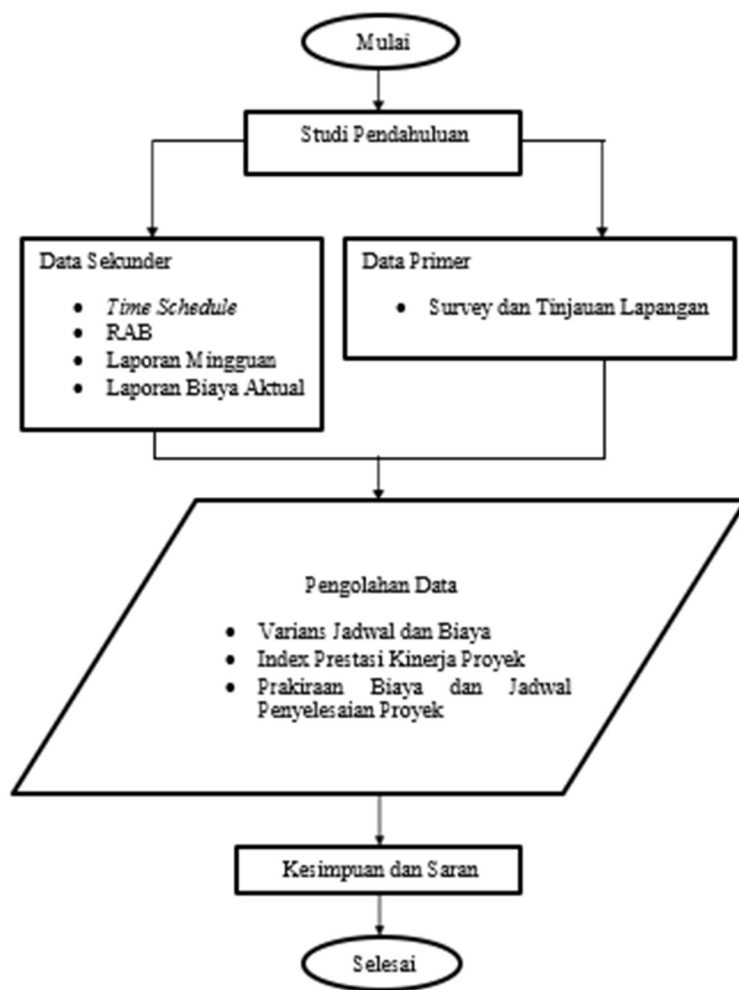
Mulai

Studi Pendahuluan

Data Sekunder

- Time Schedule
- RAB
- Laporan Mingguan
- Laporan Biaya Aktual

Data Primer

- Survey dan Tinjauan Lapangan

Pengolahan Data

- Varians Jadwal dan Biaya
- Index Prestasi Kinerja Proyek
- Prakiraan Biaya dan Jadwal Penyelesaian Proyek

Kesimpuan dan Saran

Selesai